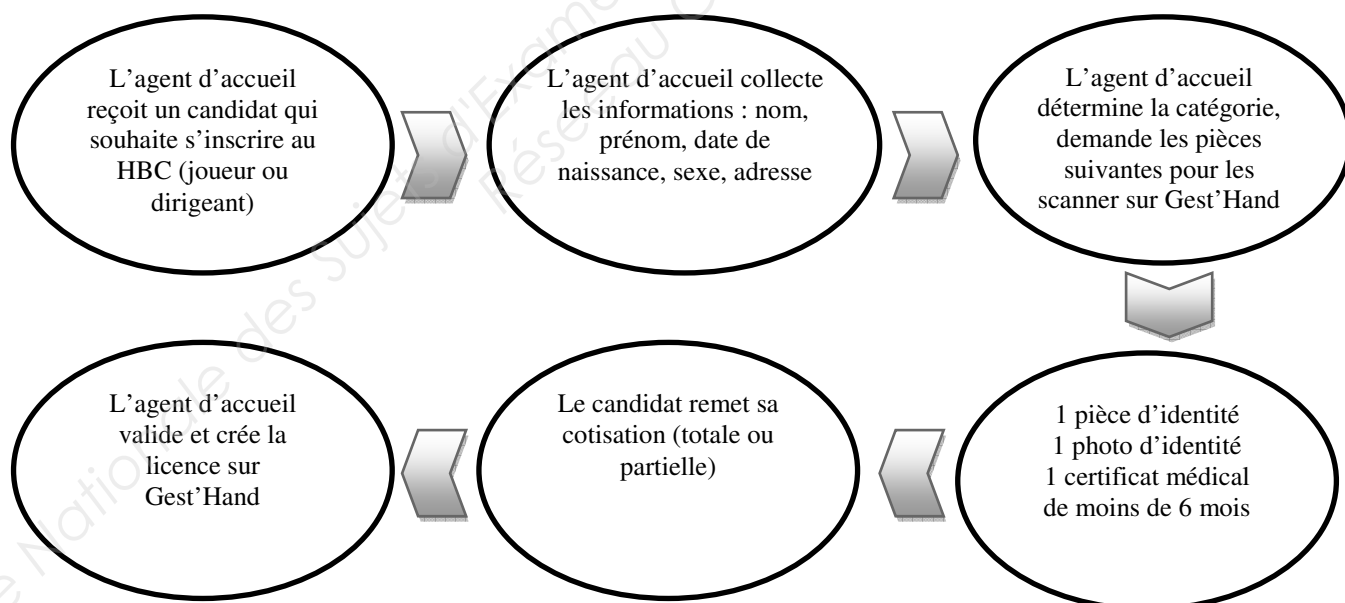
L'agent d'accueil reçoit un candidat qui souhaite s'inscrire au HBC (joueur ou dirigeant)

L'agent d'accueil collecte les informations : nom, prénom, date de naissance, sexe, adresse

L'agent d'accueil détermine la catégorie, demande les pièces suivantes pour les scanner sur Gest'Hand

1 pièce d'identité
1 photo d'identité
1 certificat médical de moins de 6 mois

Le candidat remet sa cotisation (totale ou partielle)

L'agent d'accueil valide et crée la licence sur Gest'Hand